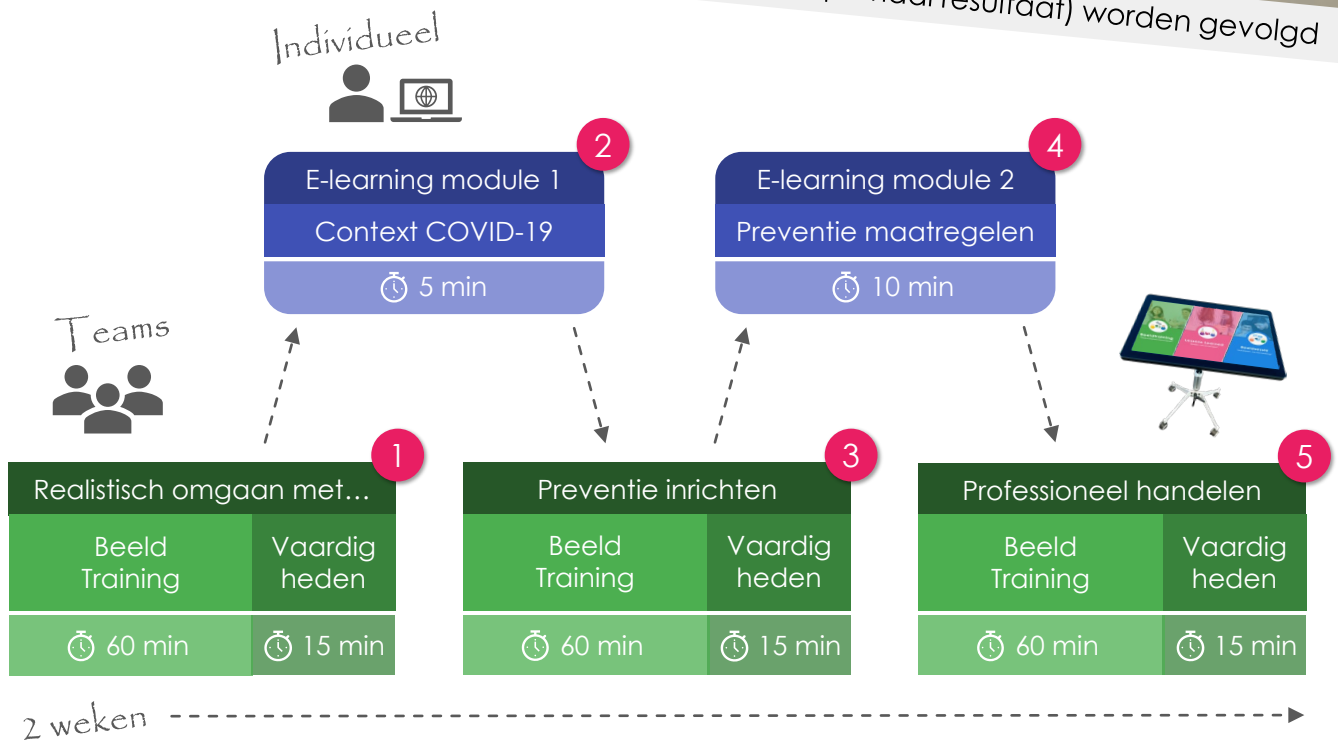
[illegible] (naar resultaat) worden gevolgd

Individueel

2
E-learning module 1
Context COVID-19
5 min

4
E-learning module 2
Preventie maatregelen
10 min

Teams

1
Realistisch omgaan met…
Beeld Training
Vaardig heden
60 min
15 min

3
Preventie inrichten
Beeld Training
Vaardig heden
60 min
15 min

5
Professioneel handelen
Beeld Training
Vaardig heden
60 min
15 min

2 weken